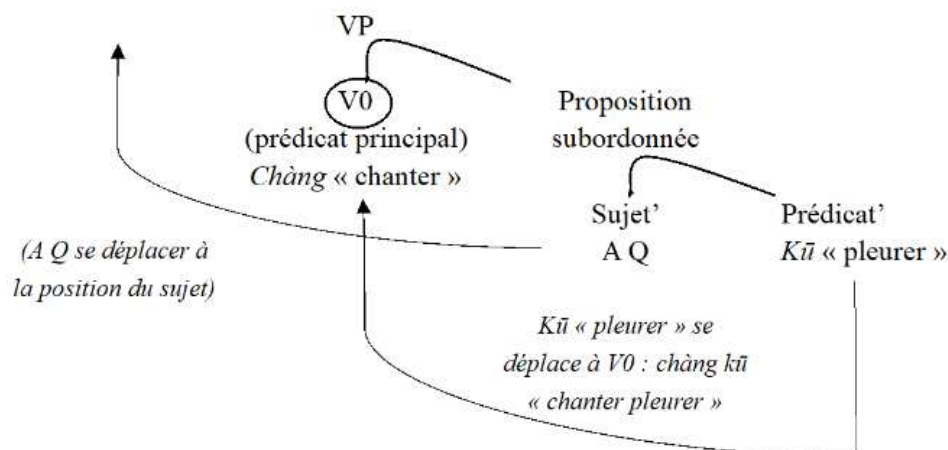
VP

V0
(prédicat principal)
*Chàng* « chanter »

Proposition subordonnée

Sujet'
A Q

Prédicat'
*Kū* « pleurer »

*(A Q se déplacer à la position du sujet)*

*Kū « pleurer » se déplace à V0 : chàng kū « chanter pleurer »*